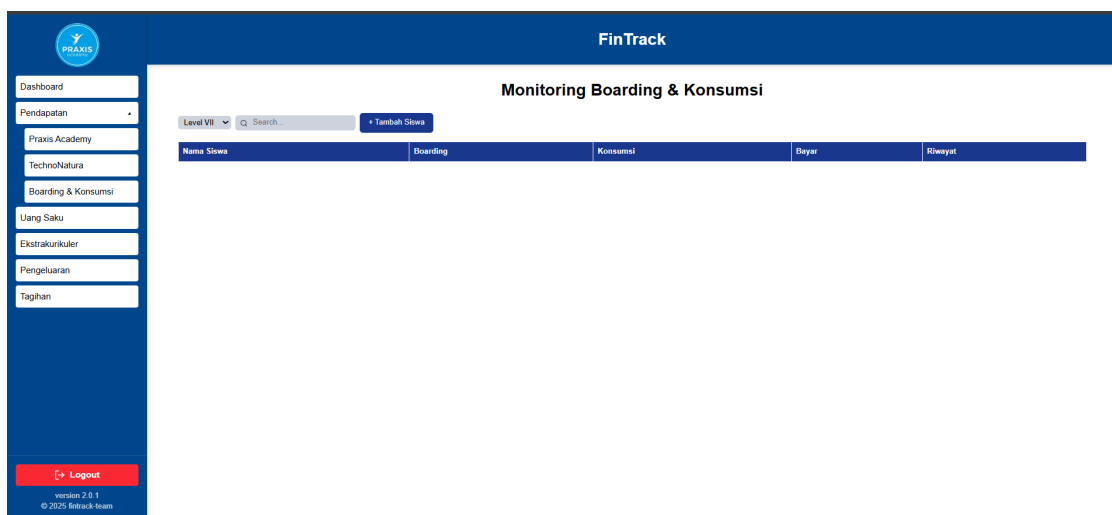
PRAXIS

FinTrack

Dashboard
Pendapatan
Praxis Academy
TechnoNatura
Boarding & Konsumsi
Uang Saku
Ekstrakurikuler
Pengeluaran
Tagihan

Monitoring Boarding & Konsumsi

Level VII
Search...
+ Tambah Siswa

| Nama Siswa | Boarding | Konsumsi | Bayar | Riwayat |
|---|---|---|---|---|

Logout

version 2.0.1
© 2025 fintrack-team